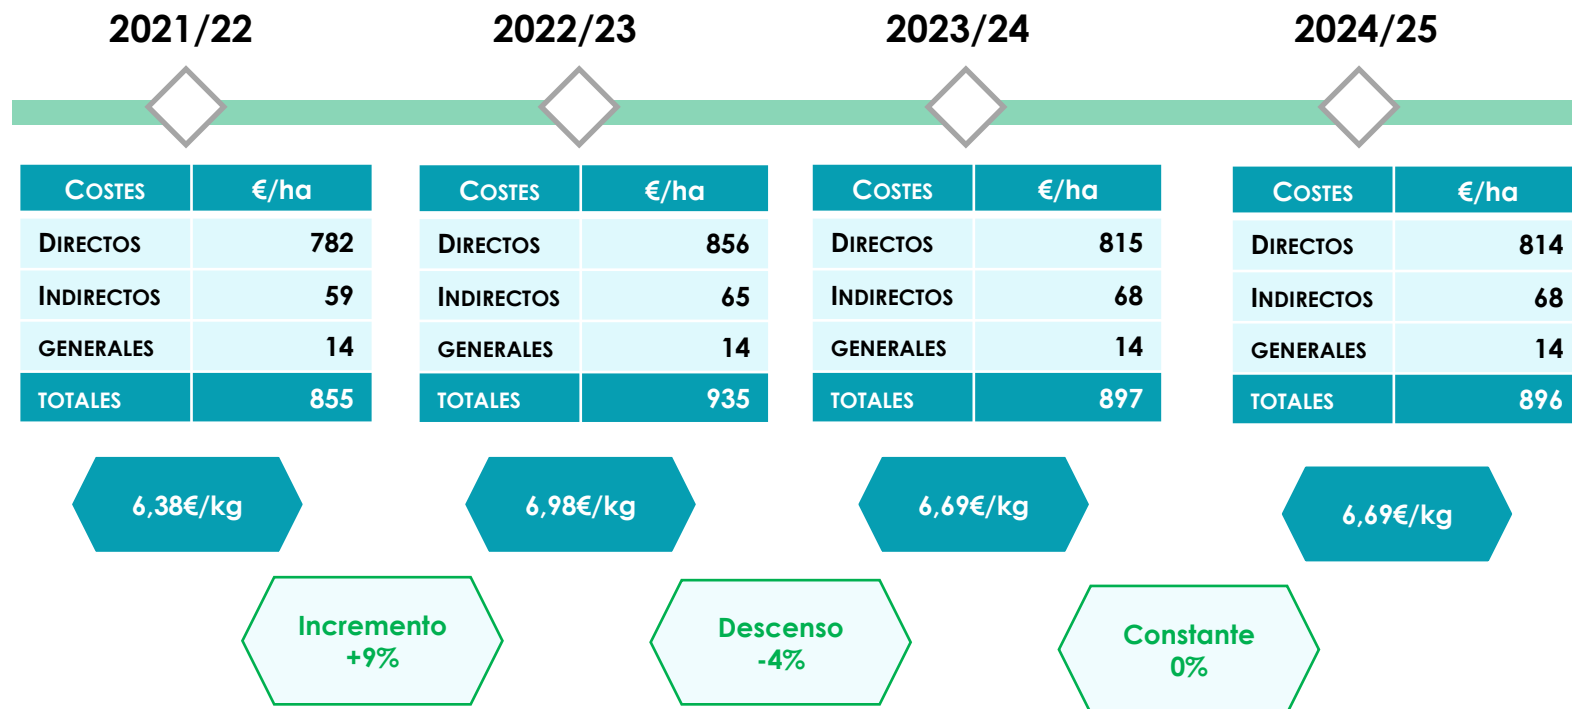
2021/22

| Costes | €/ha |
|---|---|
| Directos | 782 |
| Indirectos | 59 |
| Generales | 14 |
| Totales | 855 |

6,38€/kg

2022/23

| Costes | €/ha |
|---|---|
| Directos | 856 |
| Indirectos | 65 |
| Generales | 14 |
| Totales | 935 |

6,98€/kg

2023/24

| Costes | €/ha |
|---|---|
| Directos | 815 |
| Indirectos | 68 |
| Generales | 14 |
| Totales | 897 |

6,69€/kg

2024/25

| Costes | €/ha |
|---|---|
| Directos | 814 |
| Indirectos | 68 |
| Generales | 14 |
| Totales | 896 |

6,69€/kg

Incremento +9%

Descenso -4%

Constante 0%